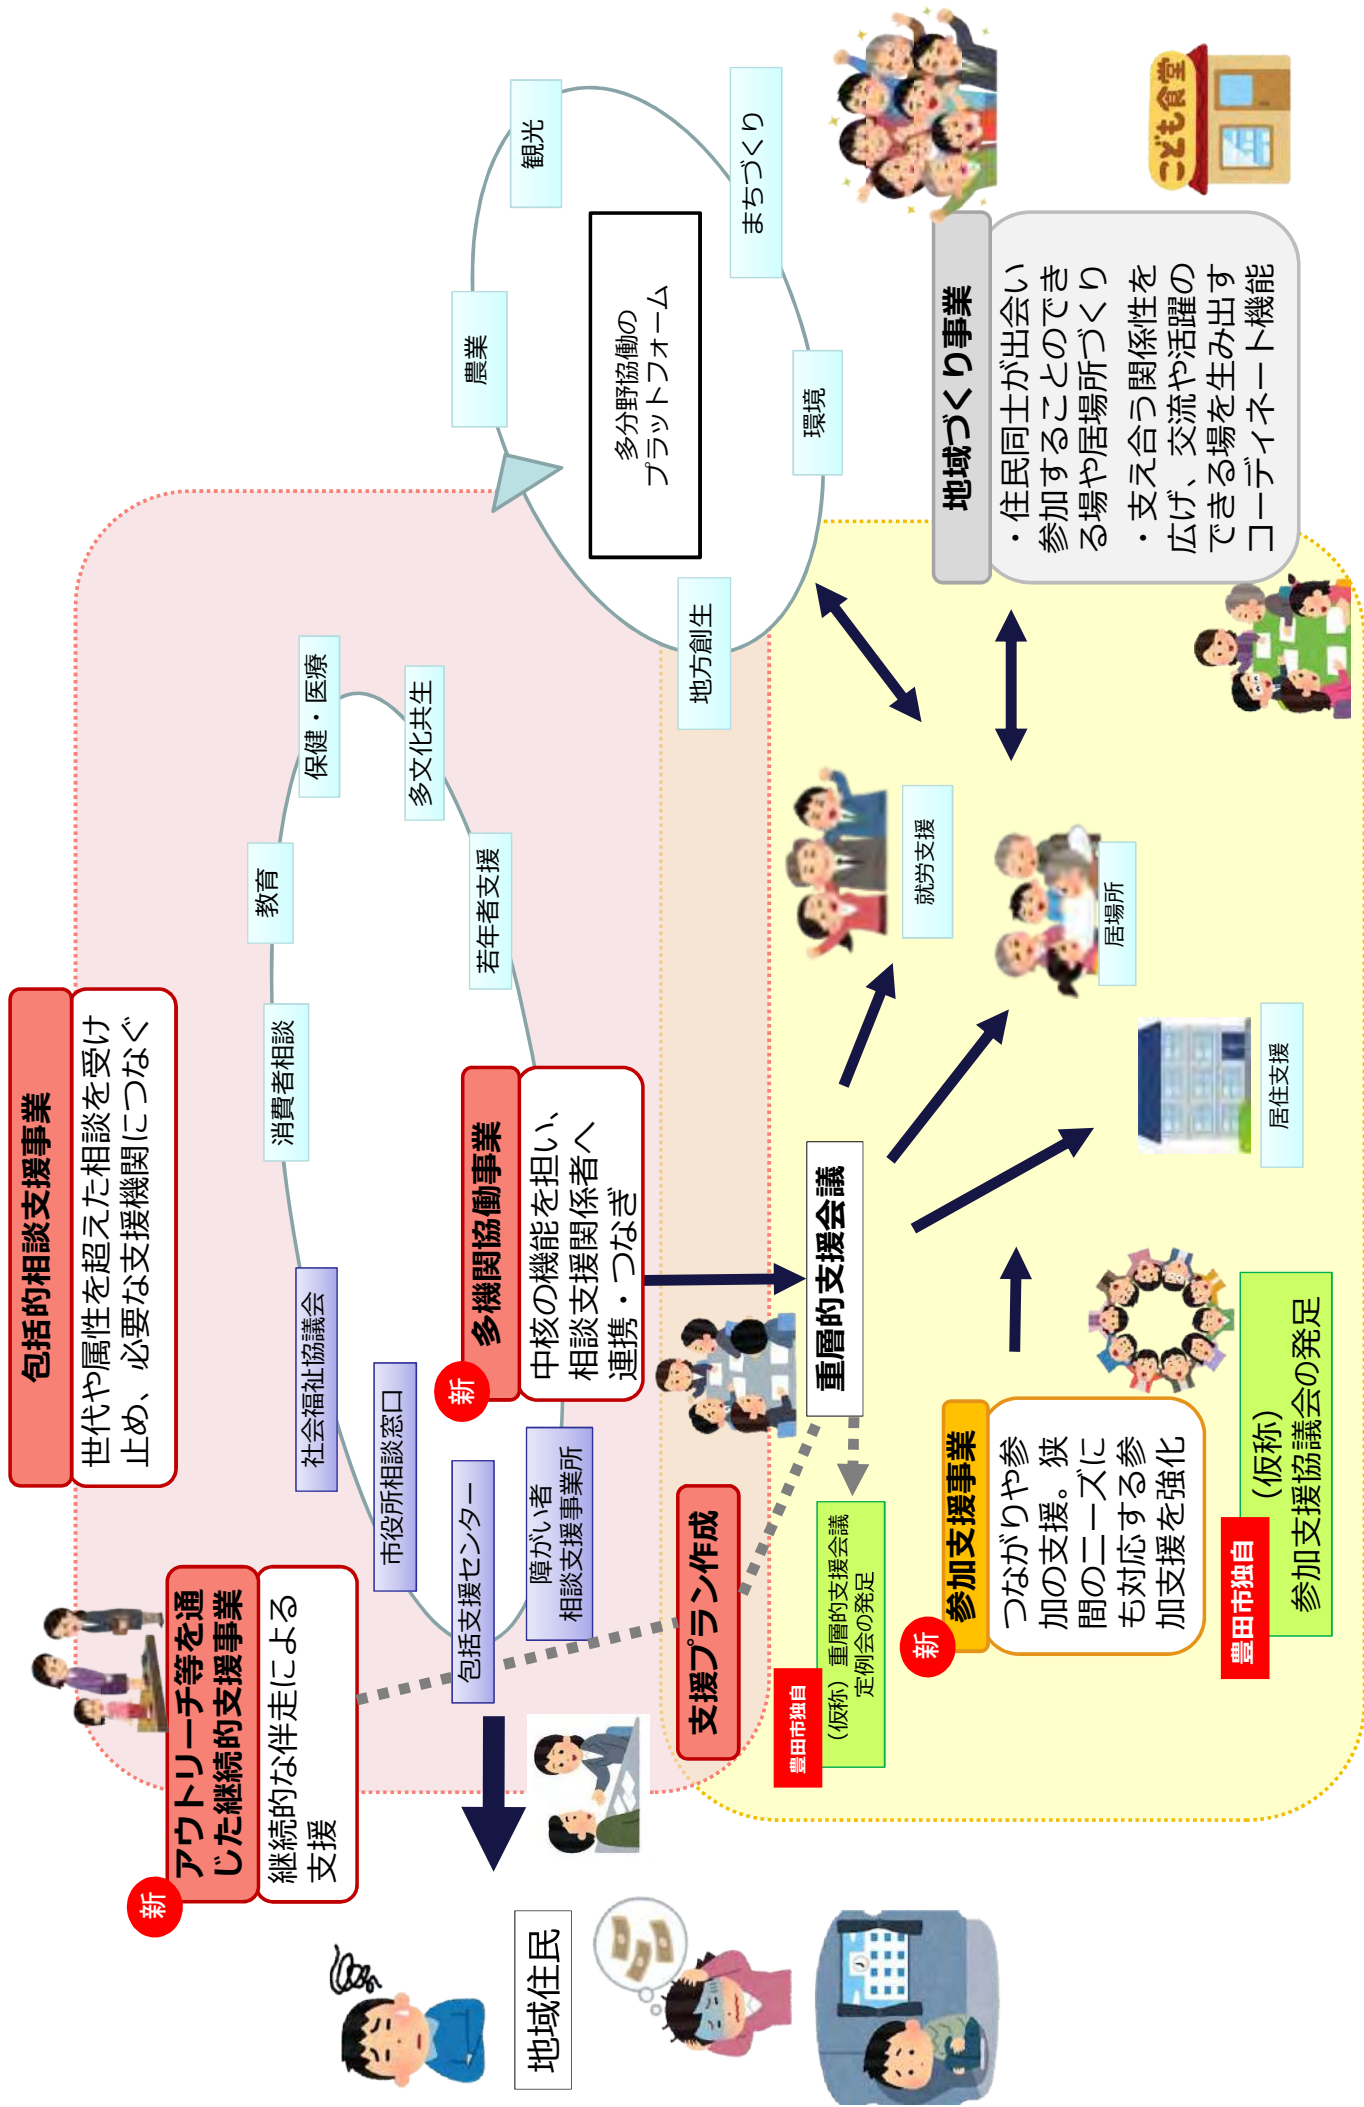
包括的相談支援事業

世代や属性を超えた相談を受け止め、必要な支援機関につなぐ

社会福祉協議会

消費者相談

教育

保健・医療

多文化共生

若年者支援

市役所相談窓口

包括支援センター

障がい者相談支援事業所

新 多機関協働事業

中核の機能を担い、相談支援関係者へ連携・つなぎ

新 アウトリーチ等を通じた継続的支援事業

継続的な伴走による支援

支援プラン作成

地域住民

農業

観光

まちづくり

環境

地方創生

多分野協働のプラットフォーム

重層的支援会議

豊田市独自 （仮称）重層的支援会議定例会の発足

就労支援

居場所

居住支援

新 参加支援事業

つながりや参加の支援。狭間のニーズにも対応する参加支援を強化

豊田市独自 （仮称）参加支援協議会の発足

地域づくり事業

・住民同士が出会い参加することのできる場や居場所づくり
・支え合う関係性を広げ、交流や活躍のできる場を生み出すコーディネート機能

こども食堂